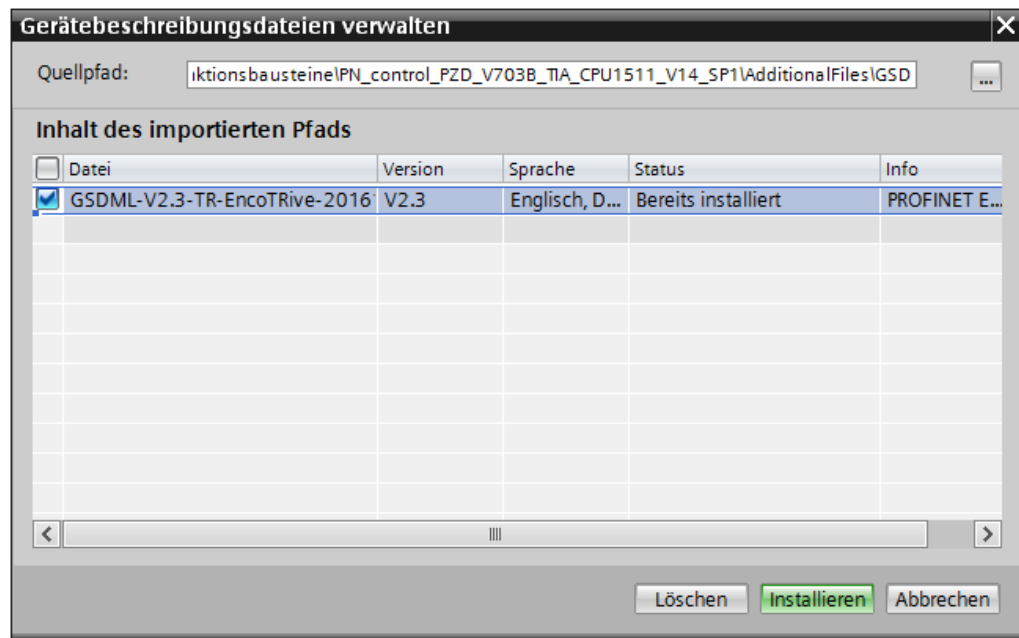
Gerätebeschreibungsdateien verwalten

Quellpfad: ıktionsbausteine\PN_control_PZD_V703B_TIA_CPU1511_V14_SP1\AdditionalFiles\GSD ...

Inhalt des importierten Pfads

| Datei | Version | Sprache | Status | Info |
|---|---|---|---|---|
| GSDML-V2.3-TR-EncoTRive-2016 | V2.3 | Englisch, D... | Bereits installiert | PROFINET E... |

Löschen Installieren Abbrechen